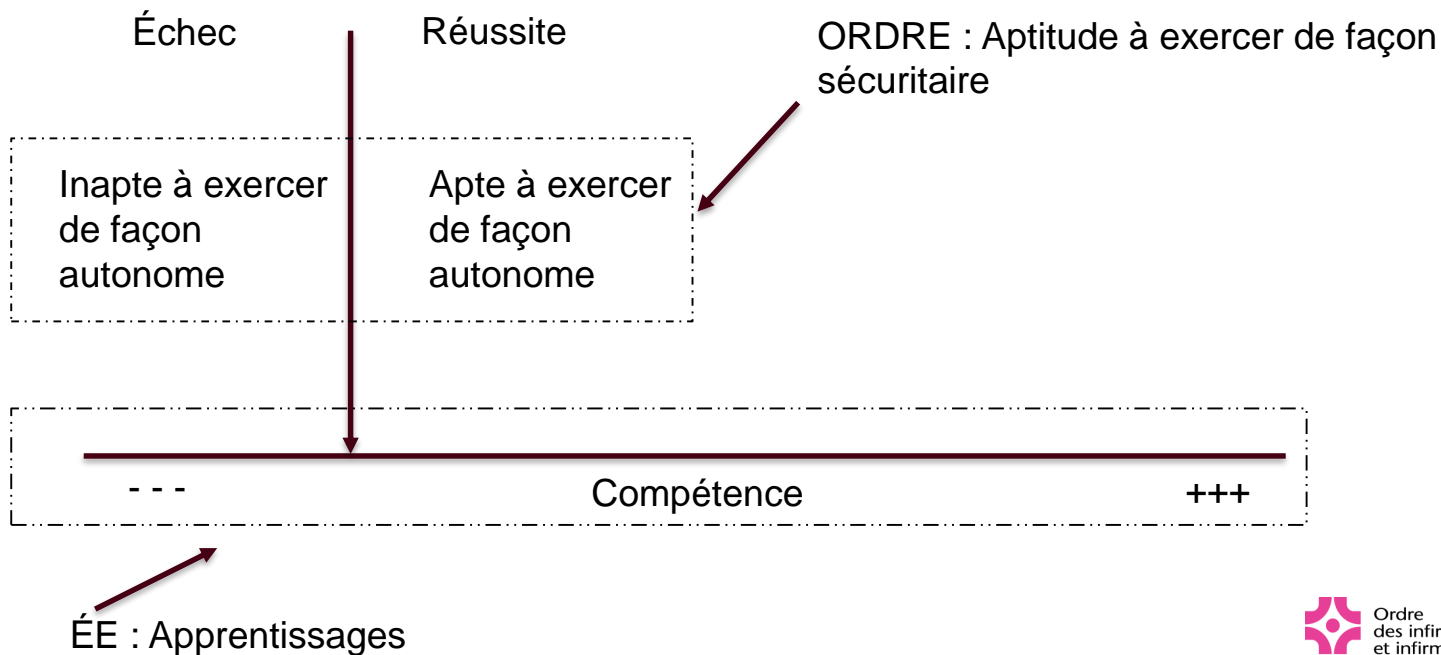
Échec

Réussite

ORDRE : Aptitude à exercer de façon sécuritaire

Inapte à exercer de façon autonome

Apte à exercer de façon autonome

- - -

Compétence

+++

ÉE : Apprentissages

Ordre des infir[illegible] et infirm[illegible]